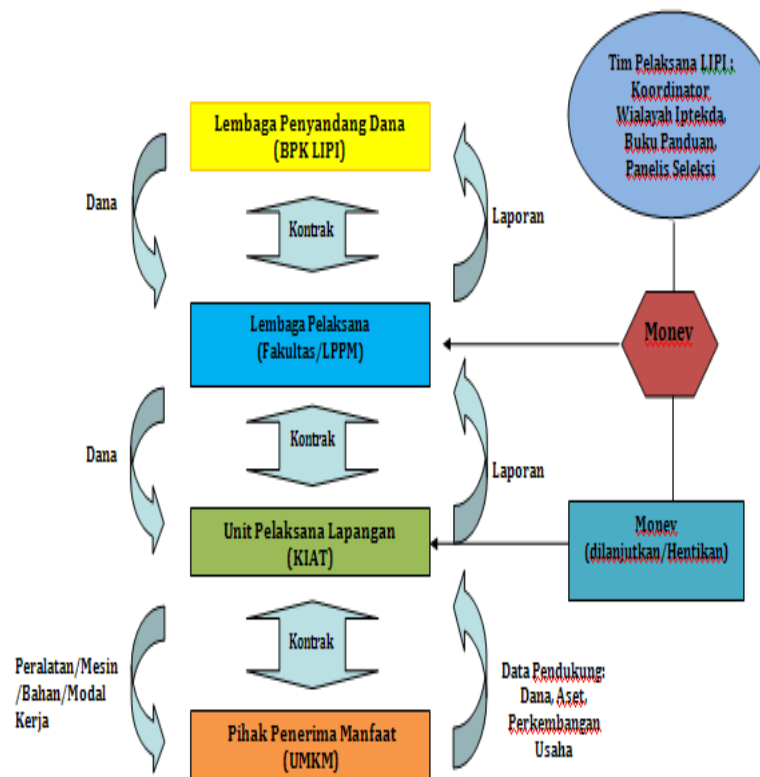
Tim Pelaksana LIPI : Koordinator Wialayah Iptekda, Buku Panduan, Panelis Seleksi

Lembaga Penyandang Dana
(BPK LIPI)

Dana

Kontrak

Laporan

Lembaga Pelaksana
(Fakultas/LPPM)

Monev

Dana

Kontrak

Laporan

Unit Pelaksana Lapangan
(KIAT)

Monev
(dilanjutkan/Hentikan)

Peralatan/Mesin /Bahan/Modal Kerja

Kontrak

Data Pendukung: Dana, Aset, Perkembangan Usaha

Pihak Penerima Manfaat
(UMKM)